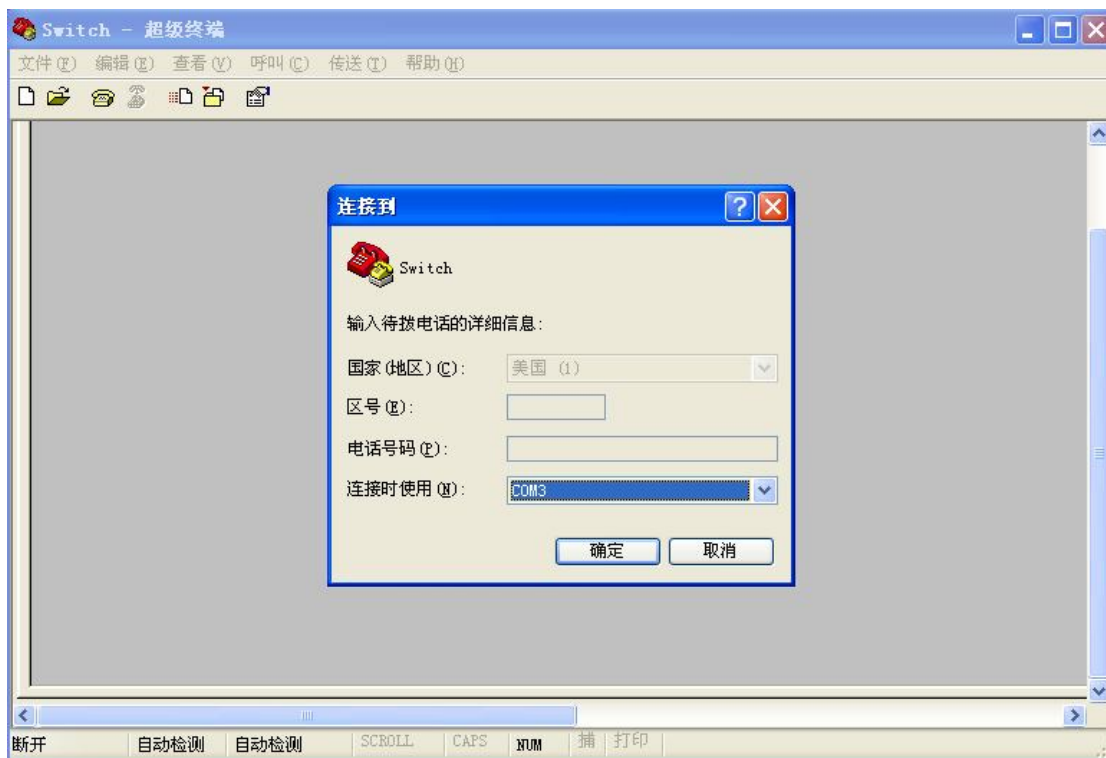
Switch - 超级终端

文件(F) 编辑(E) 查看(V) 呼叫(C) 传送(T) 帮助(H)

连接到

Switch

输入待拨电话的详细信息:

国家(地区)(C): 美国 (1)

区号(E):

电话号码(P):

连接时使用(N): COM3

确定 取消

断开 自动检测 自动检测 SCROLL CAPS NUM 捕 打印